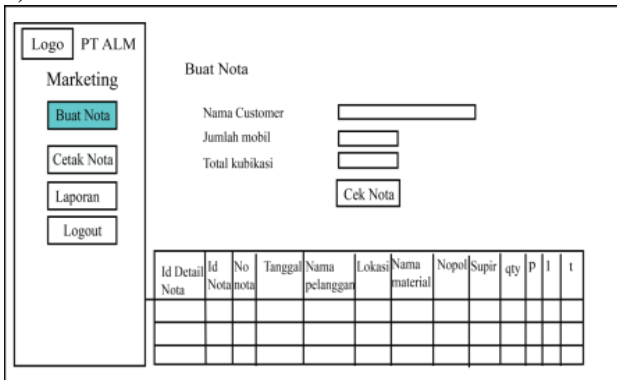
Logo PT ALM

Marketing

Buat Nota

Cetak Nota

Laporan

Logout

Buat Nota

Nama Customer

Jumlah mobil

Total kubikasi

Cek Nota

| Id Detail Nota | Id Nota | No nota | Tanggal | Nama pelanggan | Lokasi | Nama material | Nopol | Supir | qty | p | l | t |
|---|---|---|---|---|---|---|---|---|---|---|---|---|
| | | | | | | | | | | | | |
| | | | | | | | | | | | | |
| | | | | | | | | | | | | |